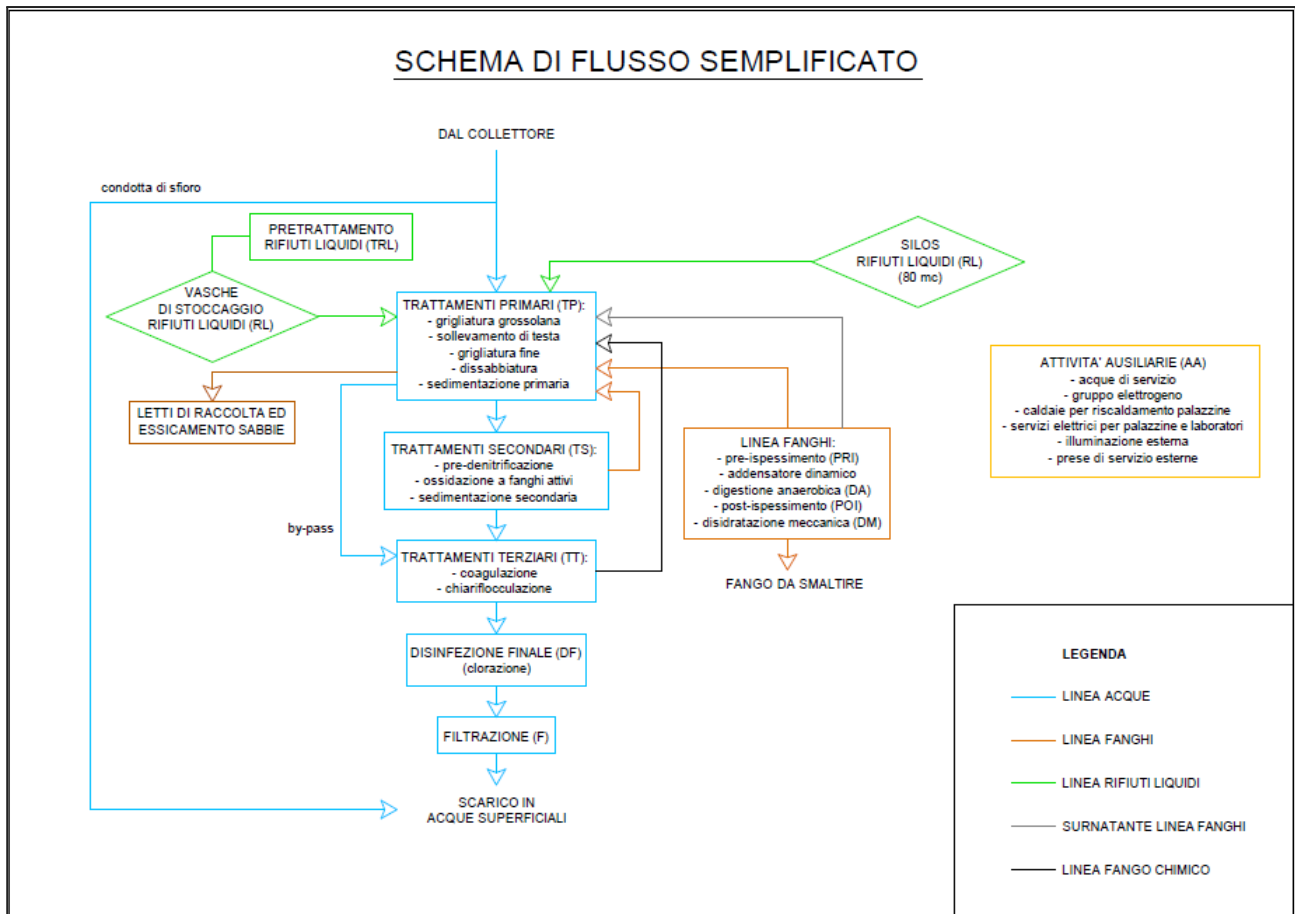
SCHEMA DI FLUSSO SEMPLIFICATO

DAL COLLETTORE

condotta di sfioro

PRETRATTAMENTO RIFIUTI LIQUIDI (TRL)

VASCHE DI STOCCAGGIO RIFIUTI LIQUIDI (RL)

SILOS RIFIUTI LIQUIDI (RL) (80 mc)

TRATTAMENTI PRIMARI (TP):
- grigliatura grossolana
- sollevamento di testa
- grigliatura fine
- dissabbiatura
- sedimentazione primaria

LETTI DI RACCOLTA ED ESSICAMENTO SABBIE

TRATTAMENTI SECONDARI (TS):
- pre-denitrificazione
- ossidazione a fanghi attivi
- sedimentazione secondaria

LINEA FANGHI:
- pre-ispessimento (PRI)
- addensatore dinamico
- digestione anaerobica (DA)
- post-ispessimento (POI)
- disidratazione meccanica (DM)

ATTIVITA' AUSILIARIE (AA)
- acque di servizio
- gruppo elettrogeno
- caldaie per riscaldamento palazzine
- servizi elettrici per palazzine e laboratori
- illuminazione esterna
- prese di servizio esterne

by-pass

TRATTAMENTI TERZIARI (TT):
- coagulazione
- chiariflocculazione

FANGO DA SMALTIRE

DISINFEZIONE FINALE (DF) (clorazione)

FILTRAZIONE (F)

SCARICO IN ACQUE SUPERFICIALI

LEGENDA
LINEA ACQUE
LINEA FANGHI
LINEA RIFIUTI LIQUIDI
SURNATANTE LINEA FANGHI
LINEA FANGO CHIMICO